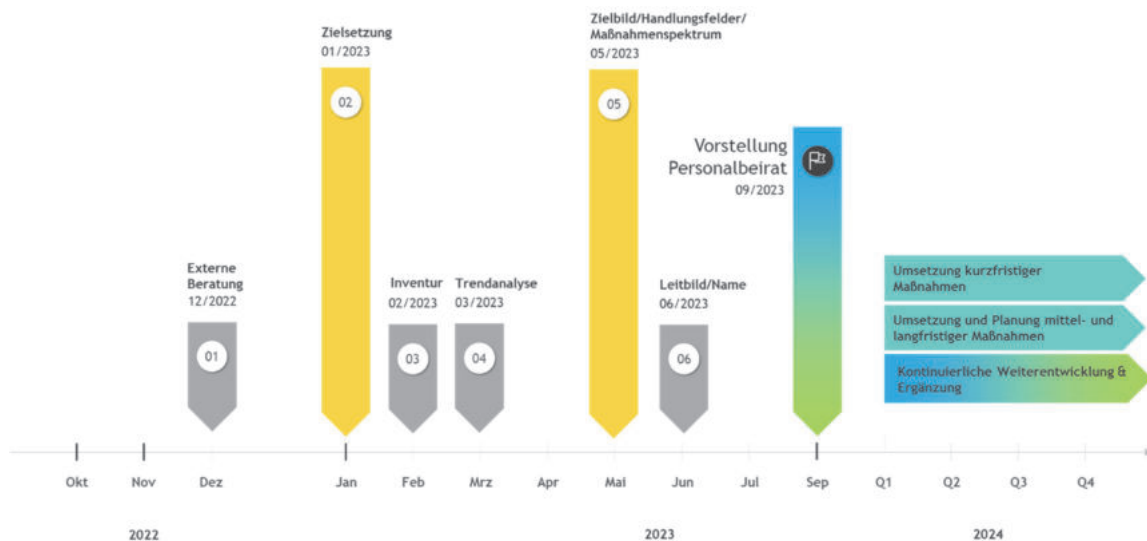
Zielsetzung
01/2023

02

Zielbild/Handlungsfelder/
Maßnahmenspektrum
05/2023

05

Vorstellung
Personalbeirat
09/2023

Externe
Beratung
12/2022

01

Inventur
02/2023

03

Trendanalyse
03/2023

04

Leitbild/Name
06/2023

06

Umsetzung kurzfristiger Maßnahmen

Umsetzung und Planung mittel- und langfristiger Maßnahmen

Kontinuierliche Weiterentwicklung & Ergänzung

Okt Nov Dez Jan Feb Mrz Apr Mai Jun Jul Sep Q1 Q2 Q3 Q4

2022

2023

2024